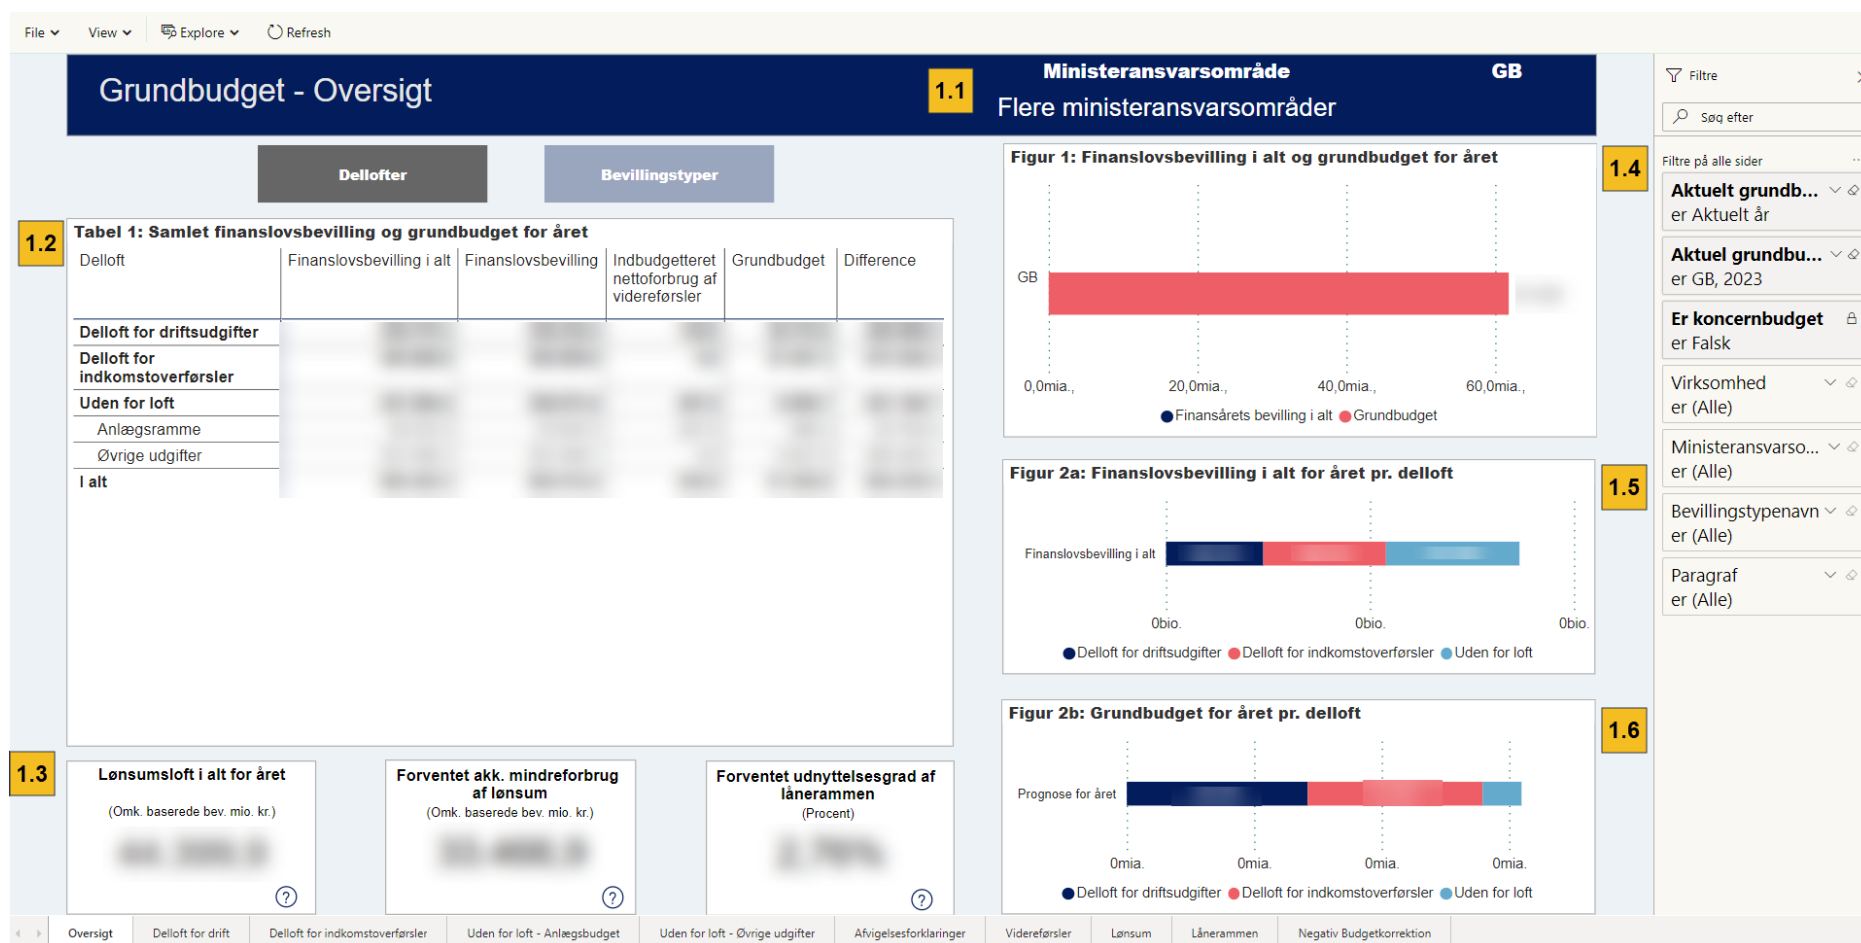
File View Explore Refresh

Grundbudget - Oversigt

1.1

Ministeransvarsområde GB

Flere ministeransvarsområder

Delloft Bevillingstyper

1.2

Tabel 1: Samlet finanslovsbevilling og grundbudget for året

| Delloft | Finanslovsbevilling i alt | Finanslovsbevilling | Indbudgetteret nettoforbrug af videreførsler | Grundbudget | Difference |
|---|---|---|---|---|---|
| Delloft for driftsudgifter | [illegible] | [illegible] | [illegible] | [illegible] | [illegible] |
| Delloft for indkomstoverførsler | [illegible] | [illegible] | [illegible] | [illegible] | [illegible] |
| Uden for loft | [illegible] | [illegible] | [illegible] | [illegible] | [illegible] |
| Anlægsramme | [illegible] | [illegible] | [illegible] | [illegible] | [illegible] |
| Øvrige udgifter | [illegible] | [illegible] | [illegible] | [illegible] | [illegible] |
| I alt | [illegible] | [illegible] | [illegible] | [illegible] | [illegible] |

1.3

Lønsumsloft i alt for året
(Omk. baserede bev. mio. kr.)
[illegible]

Forventet akk. mindreforbrug af lønsum
(Omk. baserede bev. mio. kr.)
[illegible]

Forventet udnyttelsesgrad af lånerammen
(Procent)
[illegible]

Figur 1: Finanslovsbevilling i alt og grundbudget for året

1.4

GB

0,0mia., 20,0mia., 40,0mia., 60,0mia.,

Finansårets bevilling i alt Grundbudget

Figur 2a: Finanslovsbevilling i alt for året pr. delloft

1.5

Finanslovsbevilling i alt

0bio. 0bio. 0bio.

Delloft for driftsudgifter Delloft for indkomstoverførsler Uden for loft

Figur 2b: Grundbudget for året pr. delloft

1.6

Prognose for året

0mia. 0mia. 0mia. 0mia.

Delloft for driftsudgifter Delloft for indkomstoverførsler Uden for loft

Filtre

Søg efter

Filtre på alle sider

Aktuelt grundb...
er Aktuelt år

Aktuel grundbu...
er GB, 2023

Er koncernbudget
er Falsk

Virksomhed
er (Alle)

Ministeransvarso...
er (Alle)

Bevillingstypenavn
er (Alle)

Paragraf
er (Alle)

Oversigt | Delloft for drift | Delloft for indkomstoverførsler | Uden for loft - Anlægsbudget | Uden for loft - Øvrige udgifter | Afvigelsesforklaringer | Videreførsler | Lønsum | Lånerammen | Negativ Budgetkorrektion